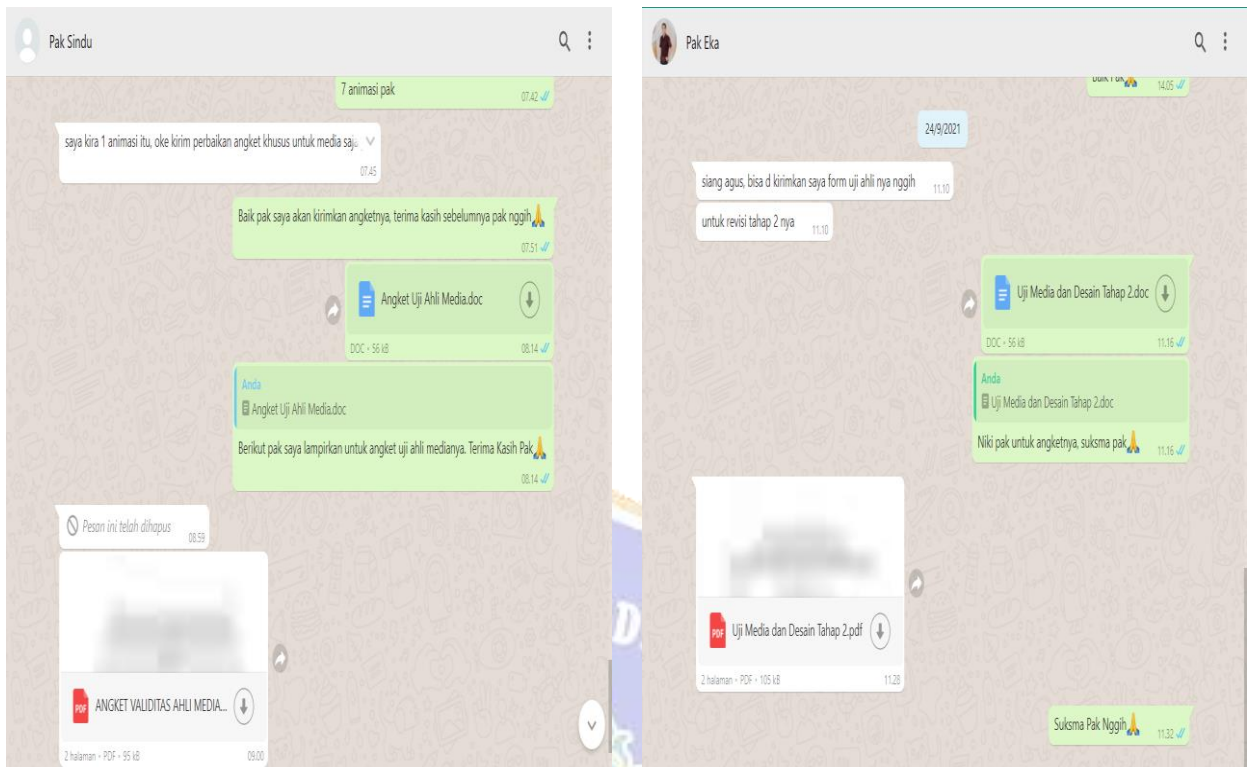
Pak Sindu

7 animasi pak 07.42

saya kira 1 animasi itu, oke kirim perbaikan angket khusus untuk media saja 07.45

Baik pak saya akan kirimkan angketnya, terima kasih sebelumnya pak nggih🙏 07.51

Angket Uji Ahli Media.doc
DOC • 56 kB 08.14

Anda
Angket Uji Ahli Media.doc
Berikut pak saya lampirkan untuk angket uji ahli medianya. Terima Kasih Pak🙏 08.14

Pesan ini telah dihapus 08.59

PDF ANGKET VALIDITAS AHLI MEDIA...
2 halaman • PDF • 95 kB 09.00

Pak Eka

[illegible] 14.05

24/9/2021

siang agus, bisa d kirimkan saya form uji ahli nya nggih 11.10

untuk revisi tahap 2 nya 11.10

Uji Media dan Desain Tahap 2.doc
DOC • 56 kB 11.16

Anda
Uji Media dan Desain Tahap 2.doc
Niki pak untuk angketnya, suksma pak🙏 11.16

PDF Uji Media dan Desain Tahap 2.pdf
2 halaman • PDF • 105 kB 11.28

Suksma Pak Nggih🙏 11.32